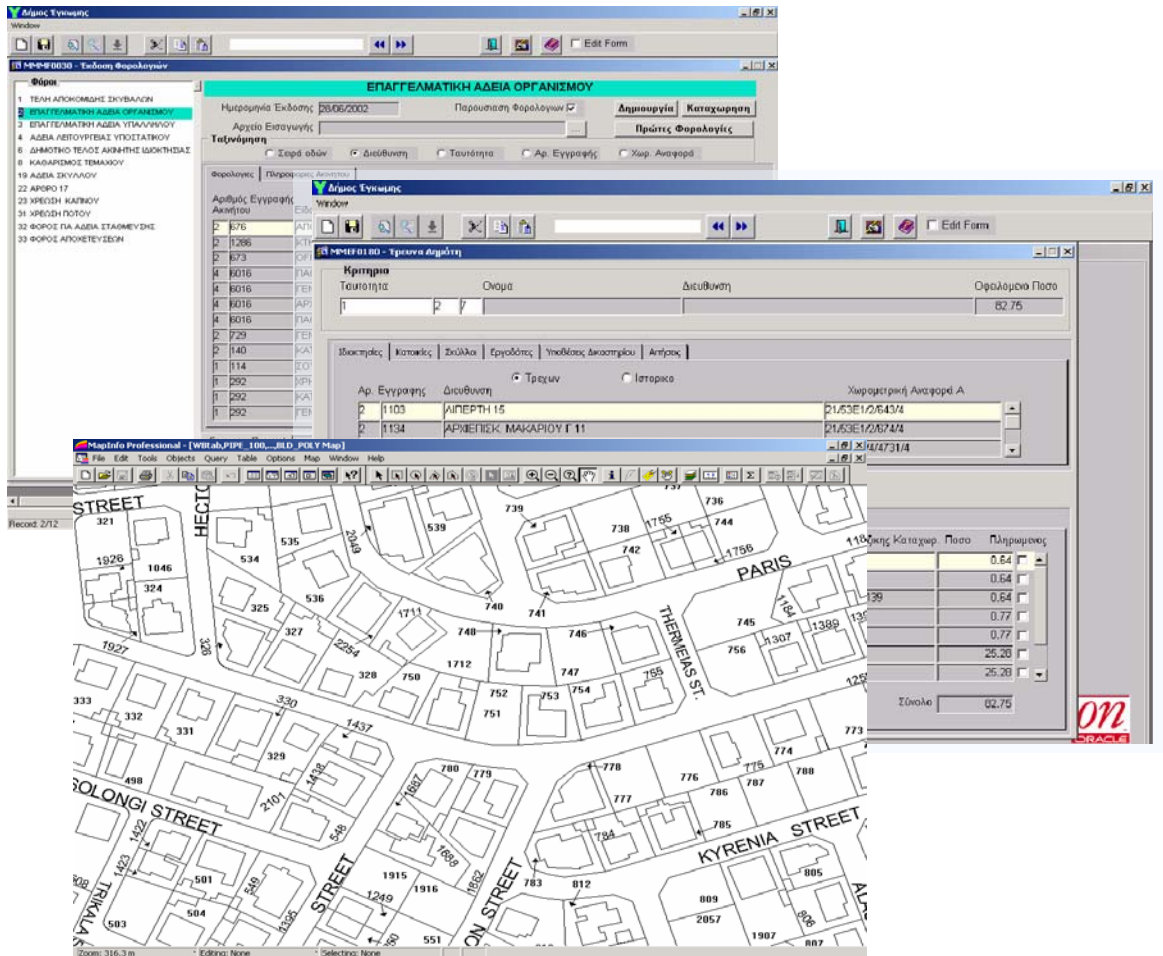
Δήμος Έγκωμης
Window
Edit Form
MMMF0030 - Έκδοση Φορολογιών
Φόροι
1 ΤΕΛΗ ΑΠΟΚΟΜΙΔΗΣ ΣΚΥΒΑΛΩΝ
2 ΕΠΑΓΓΕΛΜΑΤΙΚΗ ΑΔΕΙΑ ΟΡΓΑΝΙΣΜΟΥ
3 ΕΠΑΓΓΕΛΜΑΤΙΚΗ ΑΔΕΙΑ ΥΠΑΛΛΗΛΟΥ
4 ΑΔΕΙΑ ΛΕΙΤΟΥΡΓΕΙΑΣ ΥΠΟΣΤΑΤΙΚΟΥ
5 ΔΗΜΟΤΙΚΟ ΤΕΛΟΣ ΑΚΙΝΗΤΗΣ ΙΔΙΟΚΤΗΣΙΑΣ
8 ΚΑΘΑΡΙΣΜΟΣ ΤΕΜΑΧΙΟΥ
19 ΑΔΕΙΑ ΣΚΥΛΛΟΥ
22 ΑΡΘΡΟ 17
23 ΧΡΕΩΣΗ ΚΑΠΝΟΥ
31 ΧΡΕΩΣΗ ΠΟΤΟΥ
32 ΦΟΡΟΣ ΓΙΑ ΑΔΕΙΑ ΣΤΑΘΜΕΥΣΗΣ
33 ΦΟΡΟΣ ΑΠΟΧΕΤΕΥΣΕΩΝ
ΕΠΑΓΓΕΛΜΑΤΙΚΗ ΑΔΕΙΑ ΟΡΓΑΝΙΣΜΟΥ
Ημερομηνία Έκδοσης 28/06/2002
Παρουσιαση Φορολογιων
Δημιουργία
Καταχωρηση
Αρχείο Εισαγωγής
Πρώτες Φορολογίες
Ταξινόμηση
Σειρά οδών
Διεύθυνση
Ταυτότητα
Αρ. Εγγραφής
Χωρ. Αναφορά
Φορολογίες
Πληροφορίες Ακινήτου
Αριθμός Εγγραφής Ακινήτου
| 2 | 676 |
|---|---|
| 2 | 1286 |
| 2 | 673 |
| 4 | 6016 |
| 4 | 6016 |
| 4 | 6016 |
| 4 | 6016 |
| 2 | 729 |
| 2 | 140 |
| 1 | 114 |
| 1 | 292 |
| 1 | 292 |
| 1 | 292 |
Record: 2/12
Δήμος Έγκωμης
Window
Edit Form
MMMF0180 - Τρεχων Δημότη
Κριτηριο
Ταυτοτητα
Ονομα
Διευθυνση
Οφειλομενο Ποσο
1
2
7
82.75
Ιδιοκτησίες
Κατοικίες
Σκύλλοι
Εργοδότες
Υποθέσεις Δικαστηρίου
Αιτήσεις
Τρεχων
Ιστορικο
Αρ. Εγγραφης
Διευθυνση
Χωρομετρική Αναφορά Α
| 2 | 1103 | ΛΙΠΕΡΤΗ 15 | 21/53Ε1/2/643/4 |
|---|---|---|---|
| 2 | 1134 | ΑΡΧΙΕΠΙΣΚ. ΜΑΚΑΡΙΟΥ Γ 11 | 21/53Ε1/2/674/4 |
| | | | 4/4731/4 |
Καταχωρ. Ποσο
Πληρωμενος
0.64
0.64
0.64
0.77
0.77
25.28
25.28
Σύνολο
82.75
MapInfo Professional - [WBtab,PIPE_100,...,BLD_POLY Map]
File Edit Tools Objects Query Table Options Map Window Help
STREET
HECTO
PARIS
THERMEIAS ST.
SOLONGI STREET
KYRENIA STREET
STREET
ON STREET
TRIKALA
321 1926 1046 324 534 535 539 739 738 1755 736 744 742 1756 325 536 2049 740 741 1711 745 1184 1307 1389 327 748 746 756 1927 326 2254 1712 747 328 750 754 755 752 753 751 333 330 1437 331 773 774 775 329 1438 780 779 778 776 498 787 2101 1687 777 786 785 546 784 1442 1698 1423 501 549 1915 1916 1862 783 812 805 809 2057 504 1249 1907 503 1395 551 807
Zoom: 316.3 m
Editing: None
Selecting: None